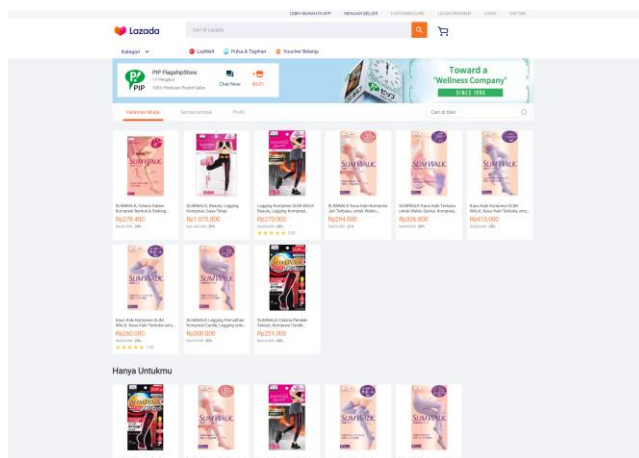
LEBIH MURAH DI APP   JADI SELLER   CUSTOMER CARE   LACAK PESANAN   LOGIN   DAFTAR

Lazada

Cari di Lazada

Kategori

LazMall   Pulsa & Tagihan   Voucher Belanja

PIP FlagshipStore
17 Pengikut
100% Penilaian Positif Seller

Chat Now   IKUTI

Toward a "Wellness Company"
SINCE 1980

Halaman Muka   Semua produk   Profil

Cari di toko

SLIMWALK Celana Dalam Kompresi Bentuk & Stoking...
Rp278.400
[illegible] -20%

SLIMWALK Beauty Legging Kompresi Saya Tinggi
Rp1.875.800
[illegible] -20%

Legging Kompresi SLIMWALK Beauty, Legging Kompresi...
Rp270.900
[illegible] -20%
(15)

SLIMWALK Kaus Kaki Kompresi Jari Terbuka untuk Waktu...
Rp294.000
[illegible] -21%

SLIMWALK Kaus Kaki Terbuka untuk Waktu Santai, Kompresi...
Rp326.800
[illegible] -20%

Kaus Kaki Kompresi SLIM WALK Kaus Kaki Terbuka untu...
Rp415.000
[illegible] -20%

Kaus Kaki Kompresi SLIM WALK Kaus Kaki Terbuka untu...
Rp260.000
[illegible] -3%
(15)

SLIMWALK Legging Pemakaian Kompresi Cantik, Legging untu...
Rp308.000
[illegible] -20%

SLIMWALK Celana Pendek Sekaki, Kompresi Cantik...
Rp251.000
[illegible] -20%

Hanya Untukmu